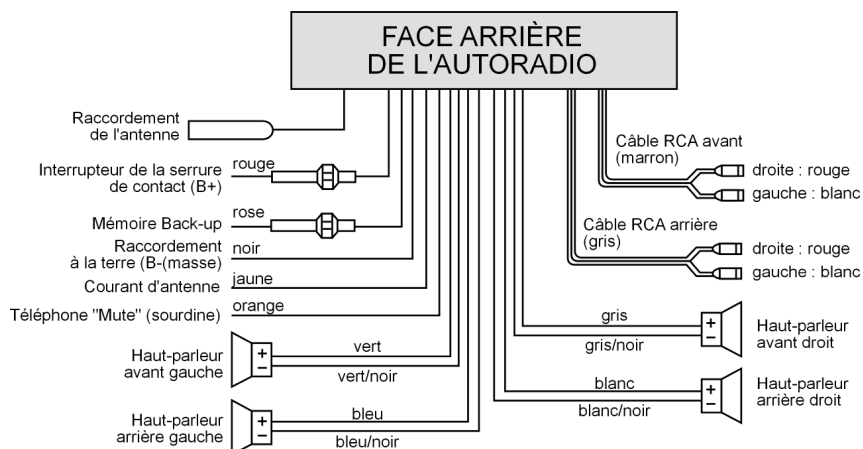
FACE ARRIÈRE DE L'AUTORADIO

Raccordement de l'antenne

Interrupteur de la serrure de contact (B+)
rouge

Mémoire Back-up
rose

Raccordement à la terre (B-(masse)
noir

Courant d'antenne
jaune

Téléphone "Mute" (sourdine)
orange

Haut-parleur avant gauche
+
−
vert
vert/noir

Haut-parleur arrière gauche
+
−
bleu
bleu/noir

Câble RCA avant (marron)
droite : rouge
gauche : blanc

Câble RCA arrière (gris)
droite : rouge
gauche : blanc

gris
gris/noir
+
−
Haut-parleur avant droit

blanc
blanc/noir
+
−
Haut-parleur arrière droit